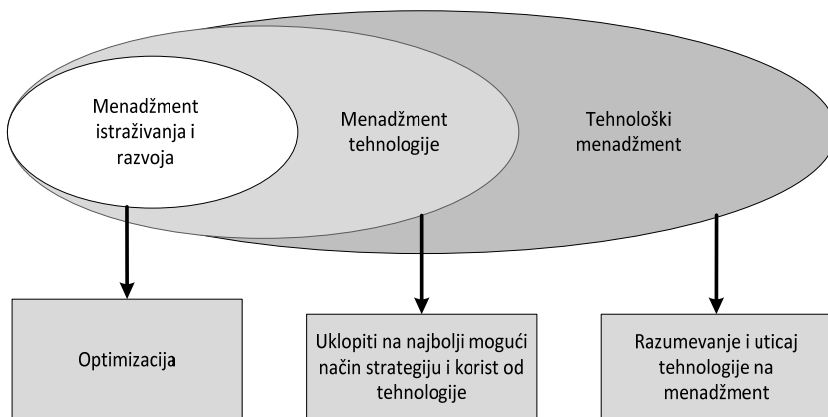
Menadžment istraživanja i razvoja

Menadžment tehnologije

Tehnološki menadžment

Optimizacija

Uklopiti na najbolji mogući način strategiju i korist od tehnologije

Razumevanje i uticaj tehnologije na menadžment